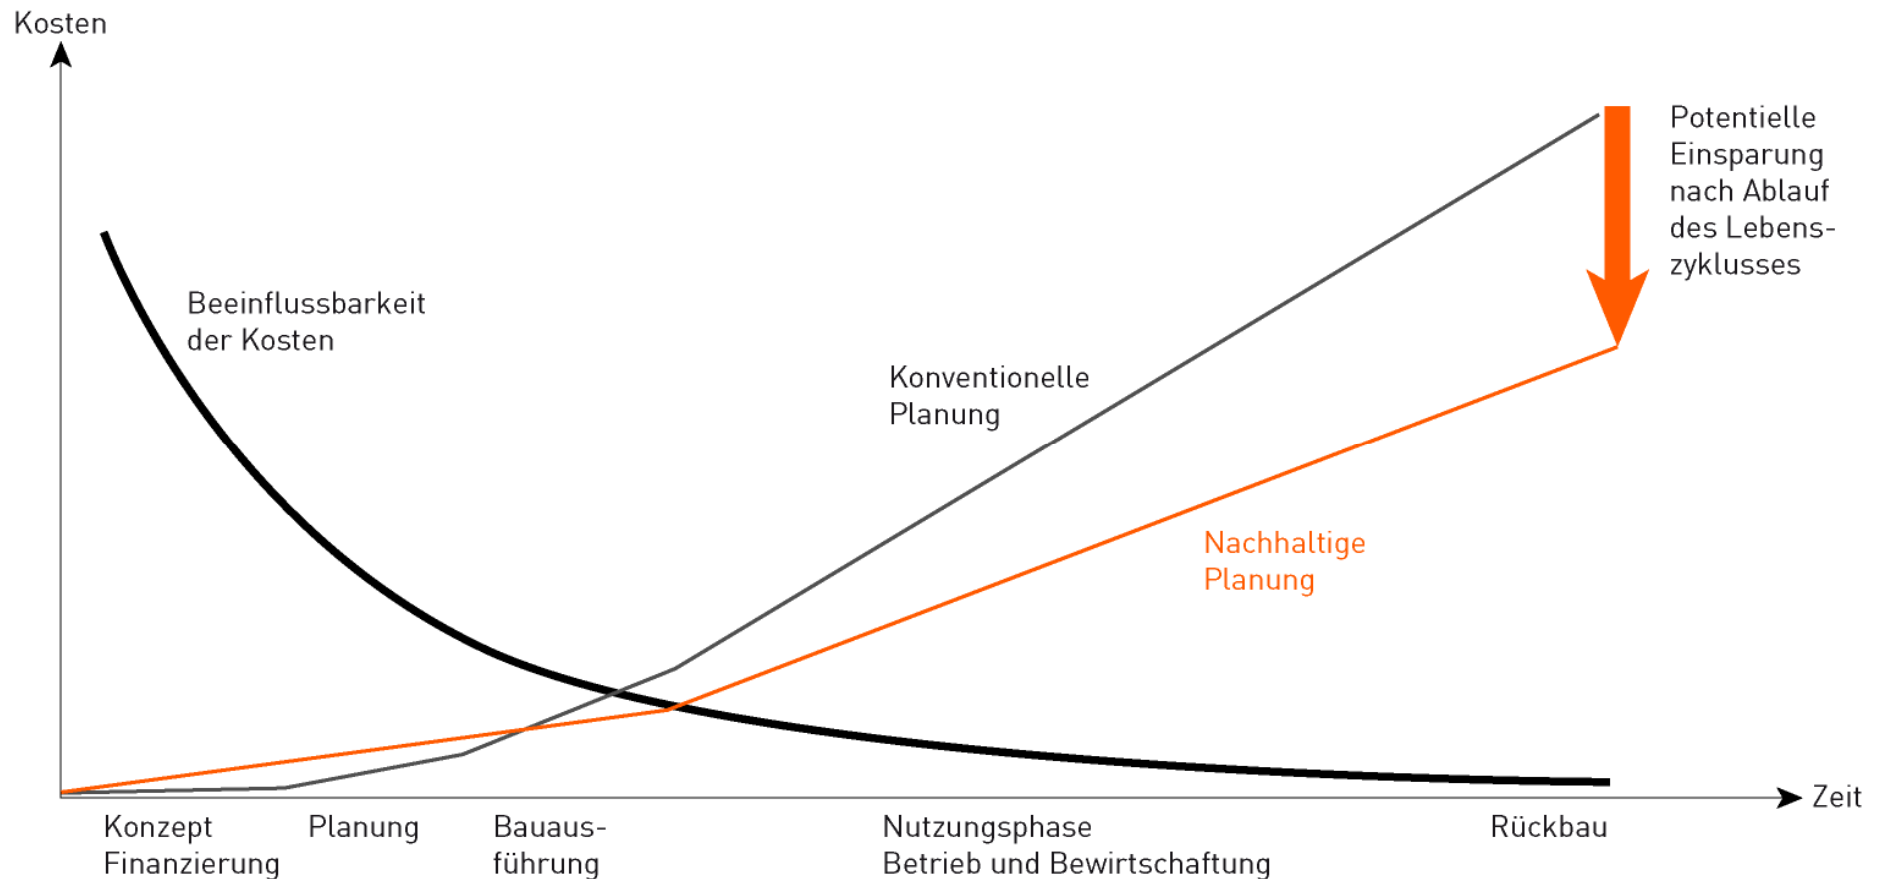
Kosten

Potentielle Einsparung nach Ablauf des Lebens-zyklusses

Beeinflussbarkeit der Kosten

Konventionelle Planung

Nachhaltige Planung

Zeit

Konzept Finanzierung

Planung

Bauaus-führung

Nutzungsphase Betrieb und Bewirtschaftung

Rückbau